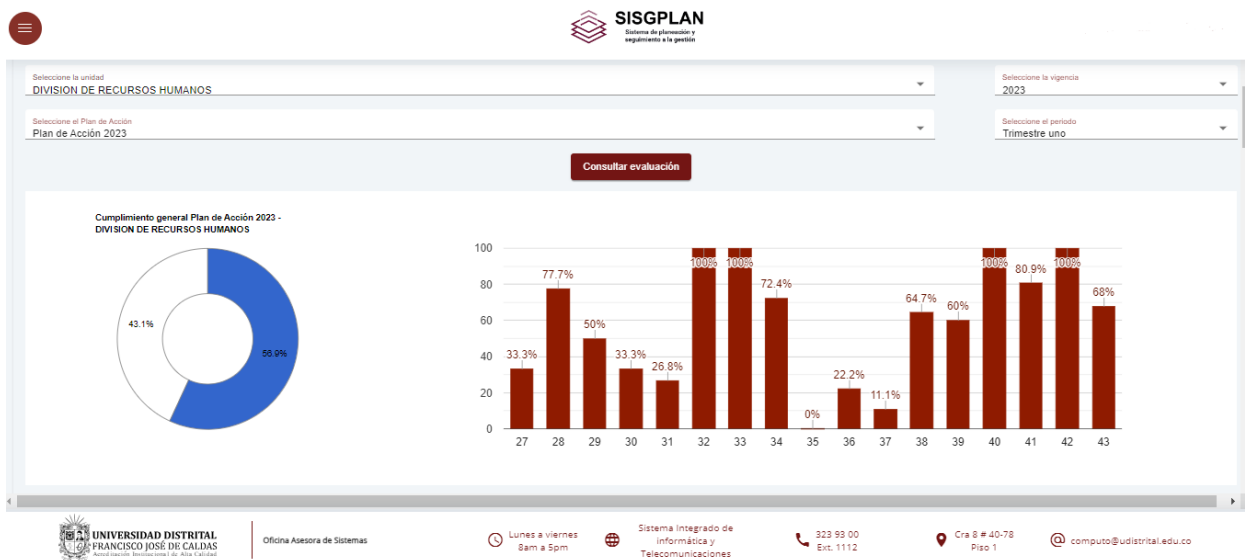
SISGPLAN
Sistema de planeación y seguimiento a la gestión

Seleccione la unidad
DIVISION DE RECURSOS HUMANOS

Seleccione la vigencia
2023

Seleccione el Plan de Acción
Plan de Acción 2023

Seleccione el periodo
Trimestre uno

Consultar evaluación

Cumplimiento general Plan de Acción 2023 - DIVISION DE RECURSOS HUMANOS

43.1%
56.9%

100
80
60
40
20
0

33.3%
77.7%
50%
33.3%
26.8%
100%
100%
72.4%
0%
22.2%
11.1%
64.7%
60%
100%
80.9%
100%
68%

27 28 29 30 31 32 33 34 35 36 37 38 39 40 41 42 43

UNIVERSIDAD DISTRITAL FRANCISCO JOSÉ DE CALDAS
Acreditación Institucional de Alta Calidad

Oficina Asesora de Sistemas

Lunes a viernes 8am a 5pm

Sistema Integrado de informática y Telecomunicaciones

323 93 00 Ext. 1112

Cra 8 # 40-78 Piso 1

computo@udistrital.edu.co